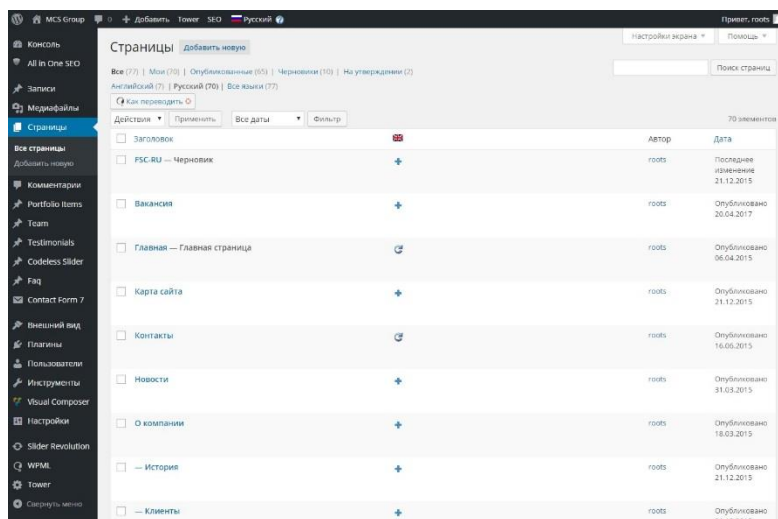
MCS Group 0 + Добавить Tower SEO Русский

Привет, roots

Консоль
All in One SEO
Записи
Медиафайлы
Страницы
Все страницы
Добавить новую
Комментарии
Portfolio Items
Team
Testimonials
Codeless Slider
Faq
Contact Form 7
Внешний вид
Плагины
Пользователи
Инструменты
Visual Composer
Настройки
Slider Revolution
WPML
Tower
Свернуть меню

Настройки экрана ▾ Помощь ▾

Страницы Добавить новую

Все (77) | Мои (70) | Опубликованные (65) | Черновики (10) | На утверждении (2)
Английский (7) | Русский (70) | Все языки (77)
Как переводить

Поиск страниц

Действия ▾ Применить Все даты ▾ Фильтр

70 элементов

| Заголовок | | Автор | Дата |
|---|---|---|---|
| FSC-RU — Черновик | + | roots | Последнее изменение 21.12.2015 |
| Вакансия | + | roots | Опубликовано 20.04.2017 |
| Главная — Главная страница | | roots | Опубликовано 06.04.2015 |
| Карта сайта | + | roots | Опубликовано 21.12.2015 |
| Контакты | | roots | Опубликовано 16.06.2015 |
| Новости | + | roots | Опубликовано 31.03.2015 |
| О компании | + | roots | Опубликовано 18.03.2015 |
| — История | + | roots | Опубликовано 21.12.2015 |
| — Клиенты | + | roots | Опубликовано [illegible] |